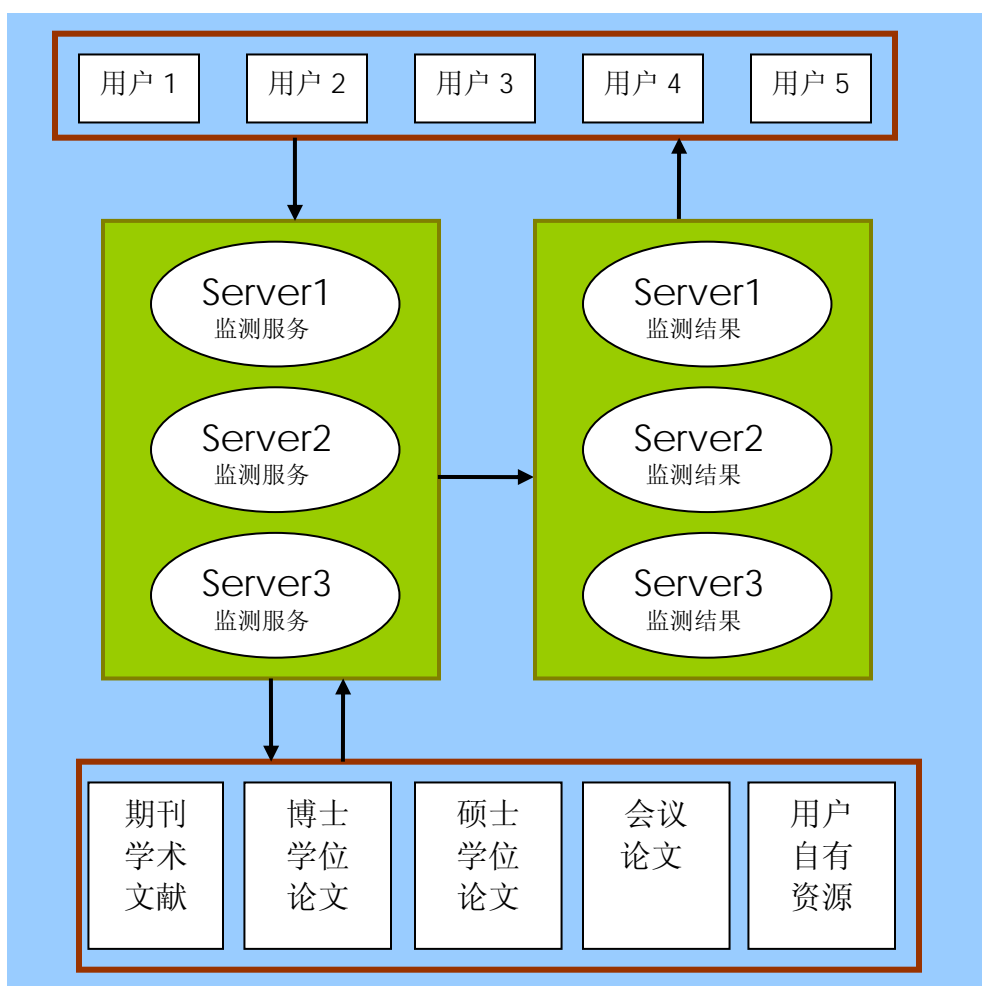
用户 1
用户 2
用户 3
用户 4
用户 5

Server1
监测服务

Server2
监测服务

Server3
监测服务

Server1
监测结果

Server2
监测结果

Server3
监测结果

期刊学术文献
博士学位论文
硕士学位论文
会议论文
用户自有资源